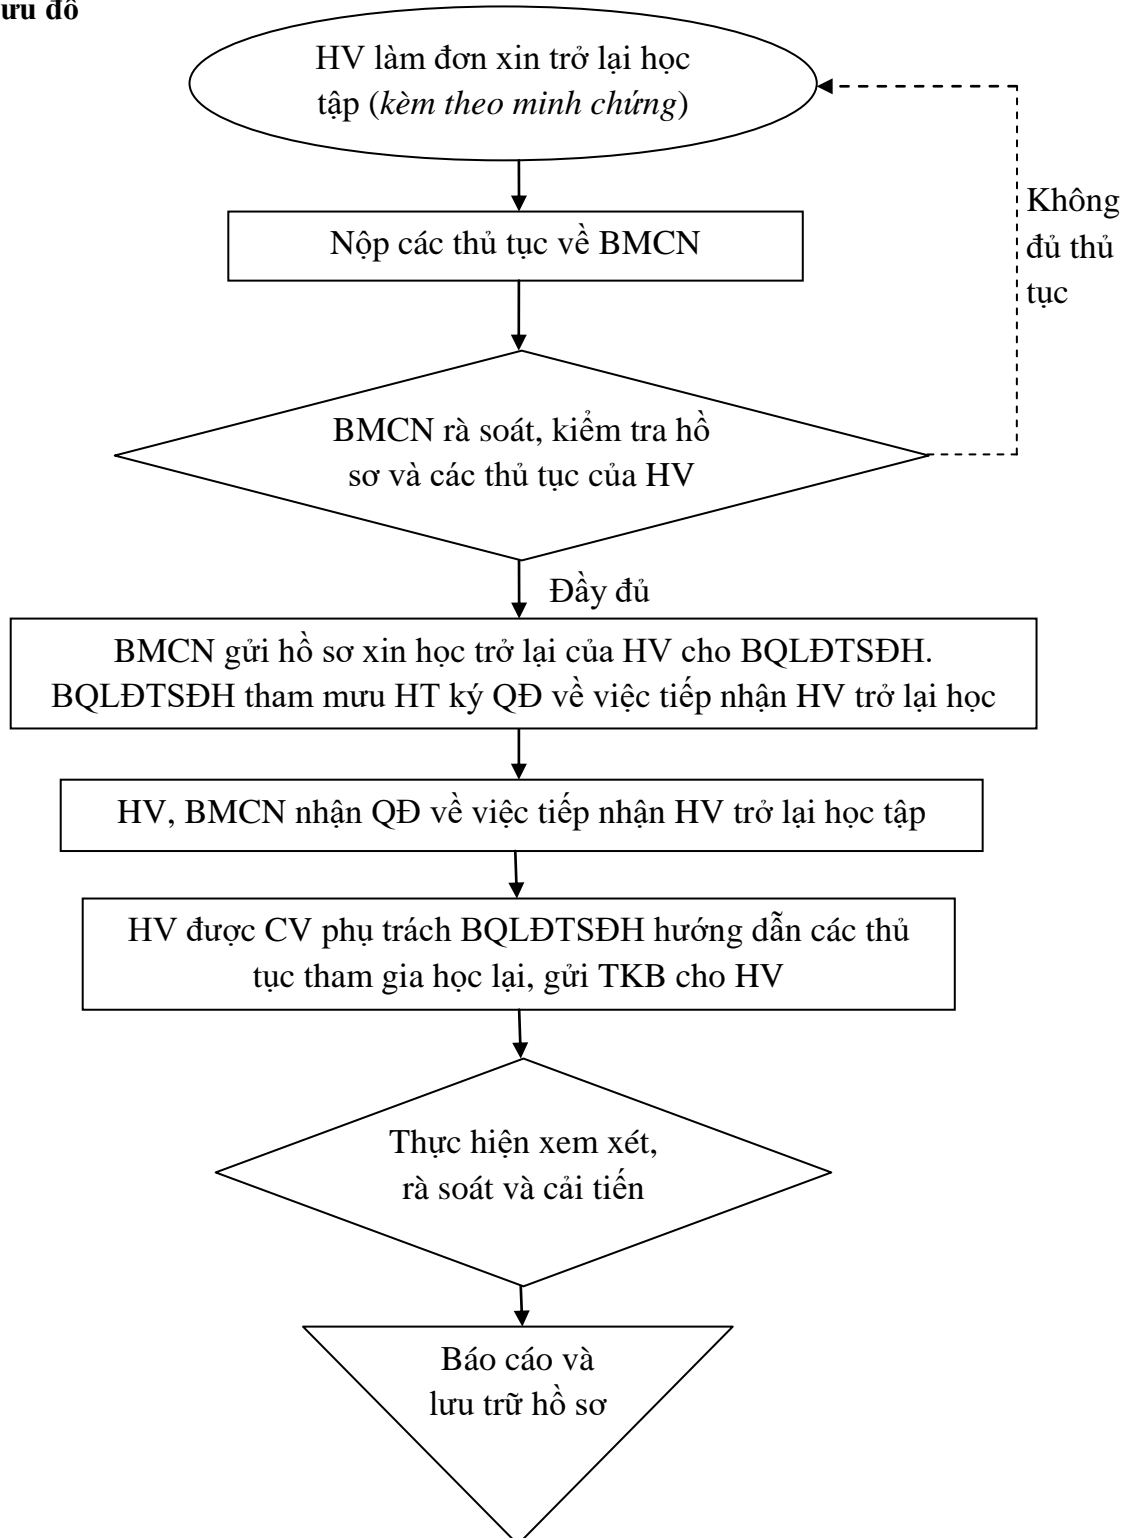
ưu đồ

HV làm đơn xin trở lại học tập (*kèm theo minh chứng*)

Không đủ thủ tục

Nộp các thủ tục về BMCN

BMCN rà soát, kiểm tra hồ sơ và các thủ tục của HV

Đầy đủ

BMCN gửi hồ sơ xin học trở lại của HV cho BQLĐTSĐH. BQLĐTSĐH tham mưu HT ký QĐ về việc tiếp nhận HV trở lại học

HV, BMCN nhận QĐ về việc tiếp nhận HV trở lại học tập

HV được CV phụ trách BQLĐTSĐH hướng dẫn các thủ tục tham gia học lại, gửi TKB cho HV

Thực hiện xem xét, rà soát và cải tiến

Báo cáo và lưu trữ hồ sơ